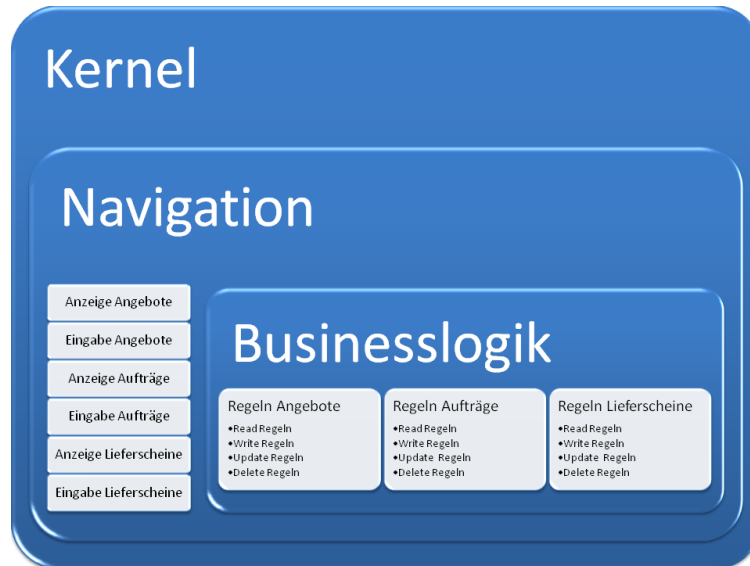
Kernel

Navigation

Anzeige Angebote

Eingabe Angebote

Anzeige Aufträge

Eingabe Aufträge

Anzeige Lieferscheine

Eingabe Lieferscheine

Businesslogik

Regeln Angebote
•Read Regeln
•Write Regeln
•Update Regeln
•Delete Regeln

Regeln Aufträge
•Read Regeln
•Write Regeln
•Update Regeln
•Delete Regeln

Regeln Lieferscheine
•Read Regeln
•Write Regeln
•Update Regeln
•Delete Regeln